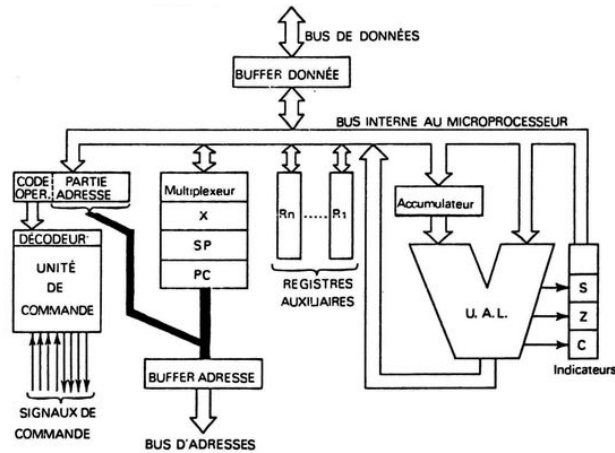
BUS DE DONNÉES

BUFFER DONNÉE

BUS INTERNE AU MICROPROCESSEUR

CODE OPER.

PARTIE ADRESSE

DÉCODEUR

UNITÉ DE COMMANDE

SIGNAUX DE COMMANDE

Multiplexeur

X

SP

PC

Rn ..... R1

REGISTRES AUXILIAIRES

Accumulateur

U. A. L.

S

Z

C

Indicateurs

BUFFER ADRESSE

BUS D'ADRESSES